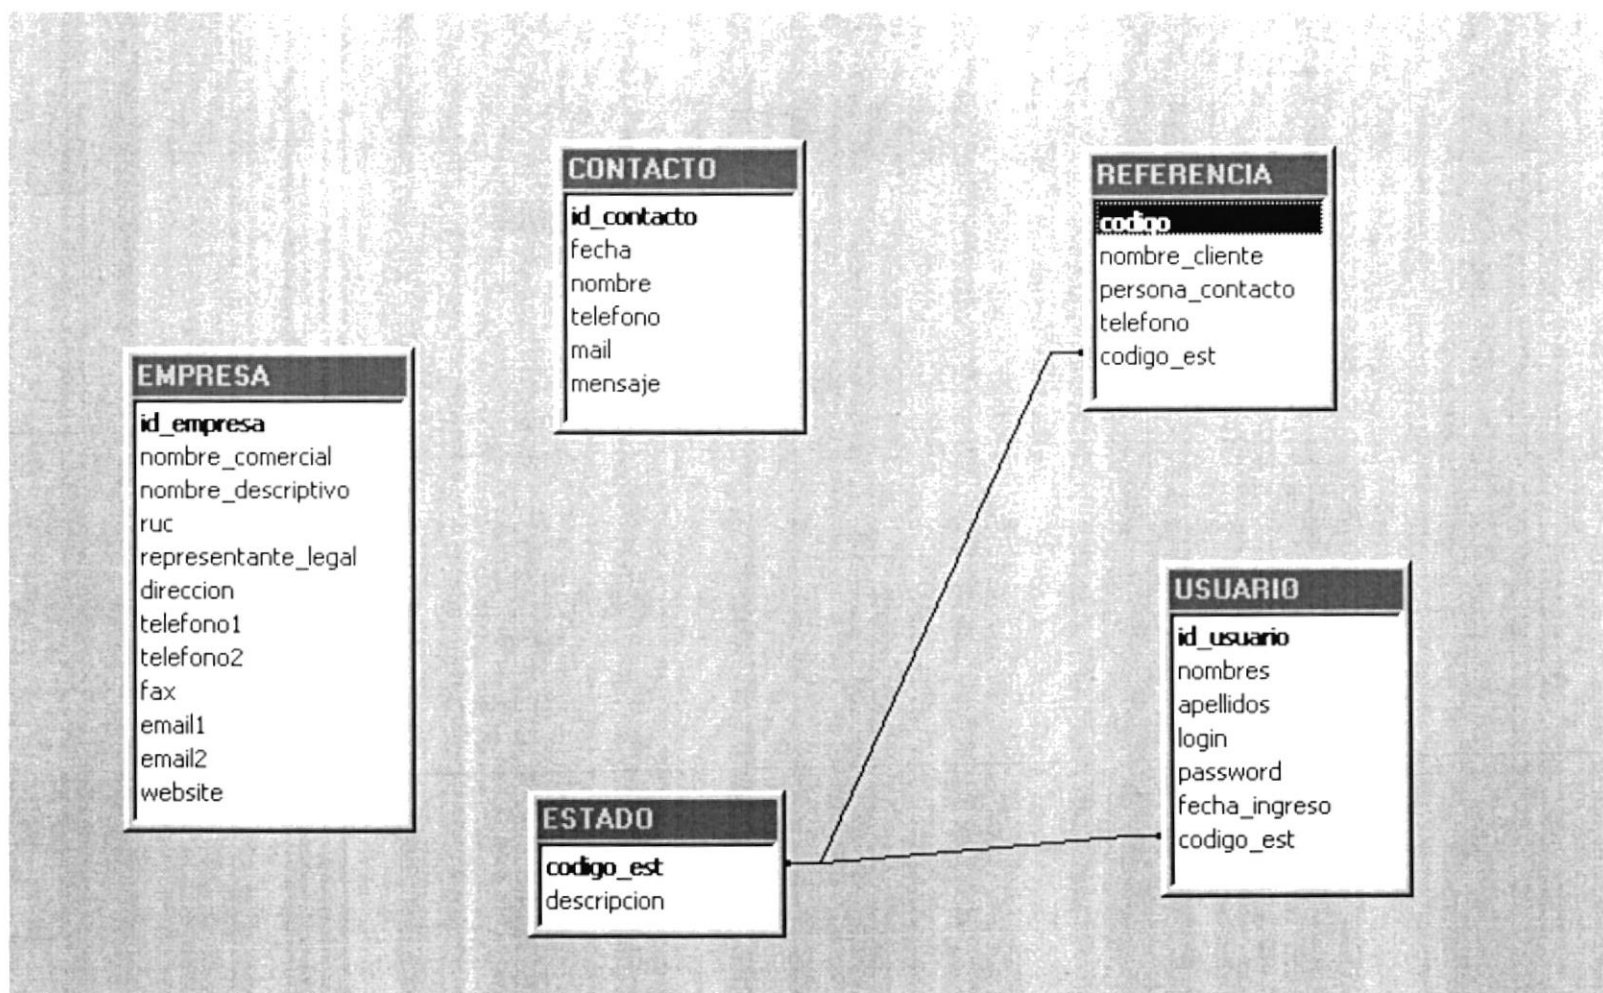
CONTACTO
id_contacto
fecha
nombre
telefono
mail
mensaje

REFERENCIA
codigo
nombre_cliente
persona_contacto
telefono
codigo_est

EMPRESA
id_empresa
nombre_comercial
nombre_descriptivo
ruc
representante_legal
direccion
telefono1
telefono2
fax
email1
email2
website

USUARIO
id_usuario
nombres
apellidos
login
password
fecha_ingreso
codigo_est

ESTADO
codigo_est
descripcion